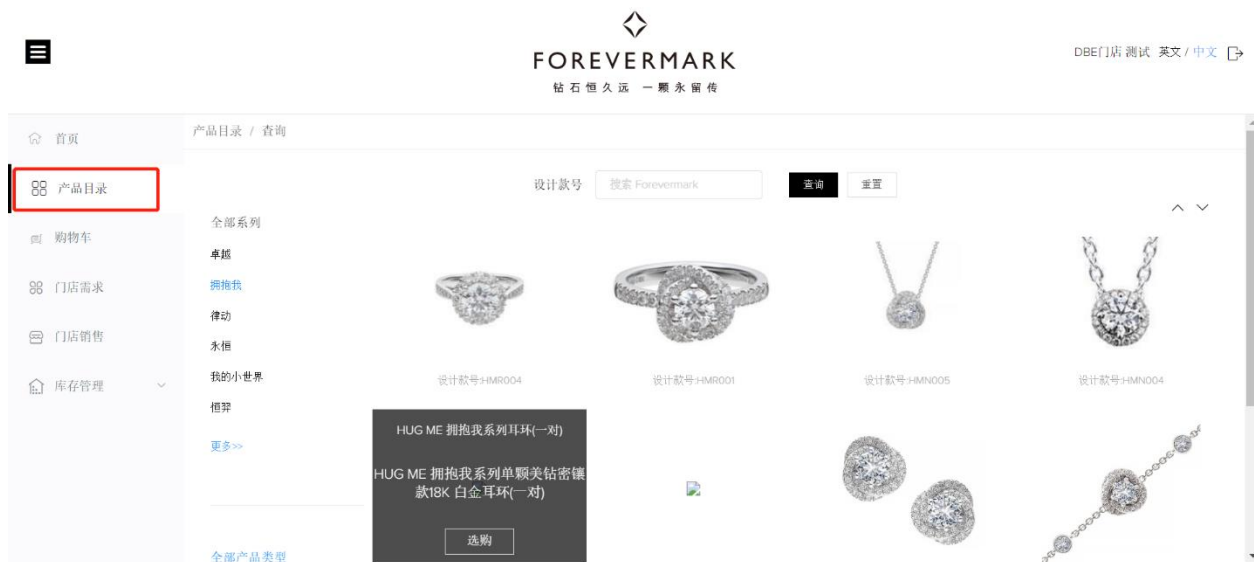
FOREVERMARK
钻石恒久远 一颗永留传

DBE门店 测试 英文 / 中文

首页
产品目录
购物车
门店需求
门店销售
库存管理

产品目录 / 查询

设计款号 搜索 Forevermark 查询 重置

全部系列
卓越
拥抱我
律动
永恒
我的小世界
恒翠
更多>>

全部产品类型

设计款号:HMR004
设计款号:HMR001
设计款号:HMN005
设计款号:HMN004

HUG ME 拥抱我系列耳环(一对)

HUG ME 拥抱我系列单颗美钻密镶款18K 白金耳环(一对)

选购